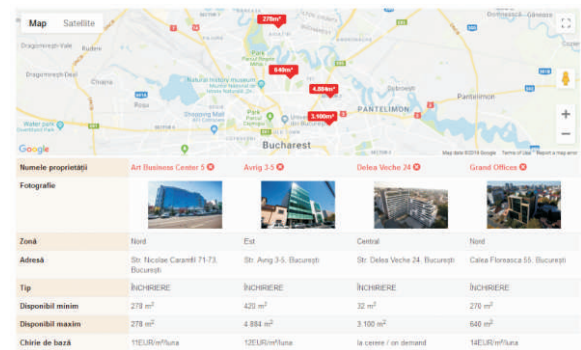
Map Satellite

278m²
640m²
4.884m²
3.100m²

Dragomirești-Vale
Rudeni
Dragomirești Deal
Chiajna
Roșu
Water park Divertiland Park
Parcul Regele Mihai I
Shopping Mall
PANTELIMON
Pantelimon
Dobroești
Bucharest
Google
Map data ©2018 Google Terms of Use Report a map error

| Numele proprietății | Art Business Center 5 | Avrig 3-5 | Delea Veche 24 | Grand Offices |
|---|---|---|---|---|
| Fotografie | | | | |
| Zonă | Nord | Est | Central | Nord |
| Adresă | Str. Nicolae Caramfil 71-73, București | Str. Avrig 3-5, București | Str. Delea Veche 24, București | Calea Floreasca 55, București |
| Tip | ÎNCHIRIERE | ÎNCHIRIERE | ÎNCHIRIERE | ÎNCHIRIERE |
| Disponibil minim | 278 m² | 420 m² | 32 m² | 270 m² |
| Disponibil maxim | 278 m² | 4.884 m² | 3.100 m² | 640 m² |
| Chirie de bază | 11EUR/m²/luna | 12EUR/m²/luna | la cerere / on demand | 14EUR/m²/luna |